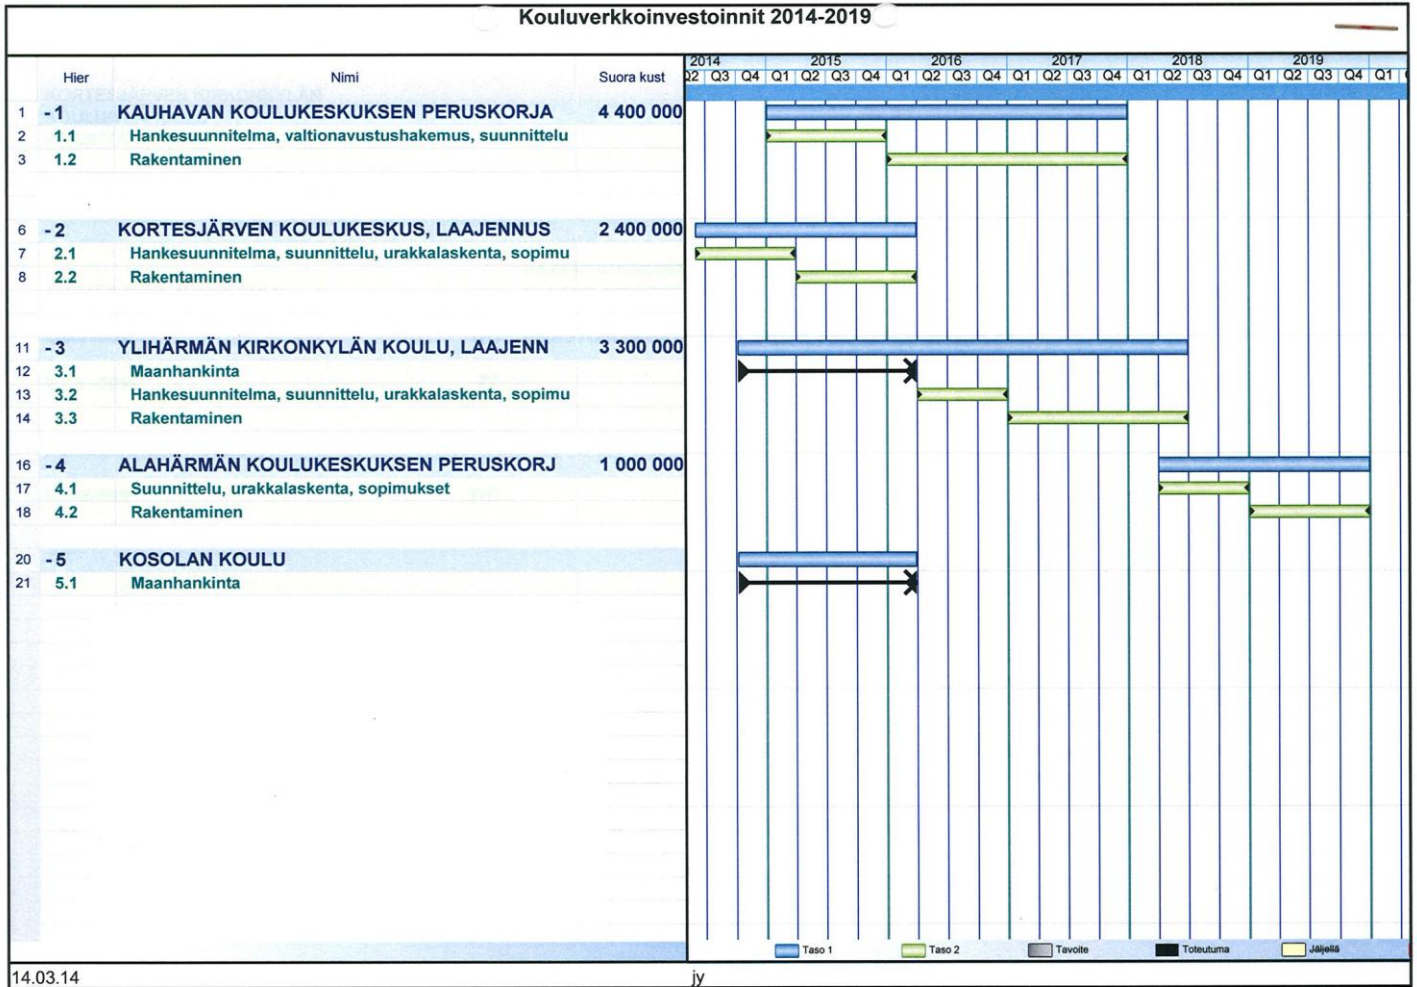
Kouluverkkoinvestoinnit 2014-2019

| | Hier | Nimi | Suora kust |
|---|---|---|---|
| 1 | -1 | KAUHAVAN KOULUKESKUKSEN PERUSKORJA | 4 400 000 |
| 2 | 1.1 | Hankesuunnitelma, valtionavustushakemus, suunnittelu | |
| 3 | 1.2 | Rakentaminen | |
| 6 | -2 | KORTESJÄRVEN KOULUKESKUS, LAAJENNUS | 2 400 000 |
| 7 | 2.1 | Hankesuunnitelma, suunnittelu, urakkalaskenta, sopimu | |
| 8 | 2.2 | Rakentaminen | |
| 11 | -3 | YLIHÄRMÄN KIRKONKYLÄN KOULU, LAAJENN | 3 300 000 |
| 12 | 3.1 | Maanhankinta | |
| 13 | 3.2 | Hankesuunnitelma, suunnittelu, urakkalaskenta, sopimu | |
| 14 | 3.3 | Rakentaminen | |
| 16 | -4 | ALAHÄRMÄN KOULUKESKUKSEN PERUSKORJ | 1 000 000 |
| 17 | 4.1 | Suunnittelu, urakkalaskenta, sopimukset | |
| 18 | 4.2 | Rakentaminen | |
| 20 | -5 | KOSOLAN KOULU | |
| 21 | 5.1 | Maanhankinta | |

2014 2015 2016 2017 2018 2019
Q2 Q3 Q4 Q1 Q2 Q3 Q4 Q1 Q2 Q3 Q4 Q1 Q2 Q3 Q4 Q1 Q2 Q3 Q4 Q1 Q2 Q3 Q4 Q1

Taso 1 Taso 2 Tavoite Toteutuma Jäljellä

14.03.14 jy